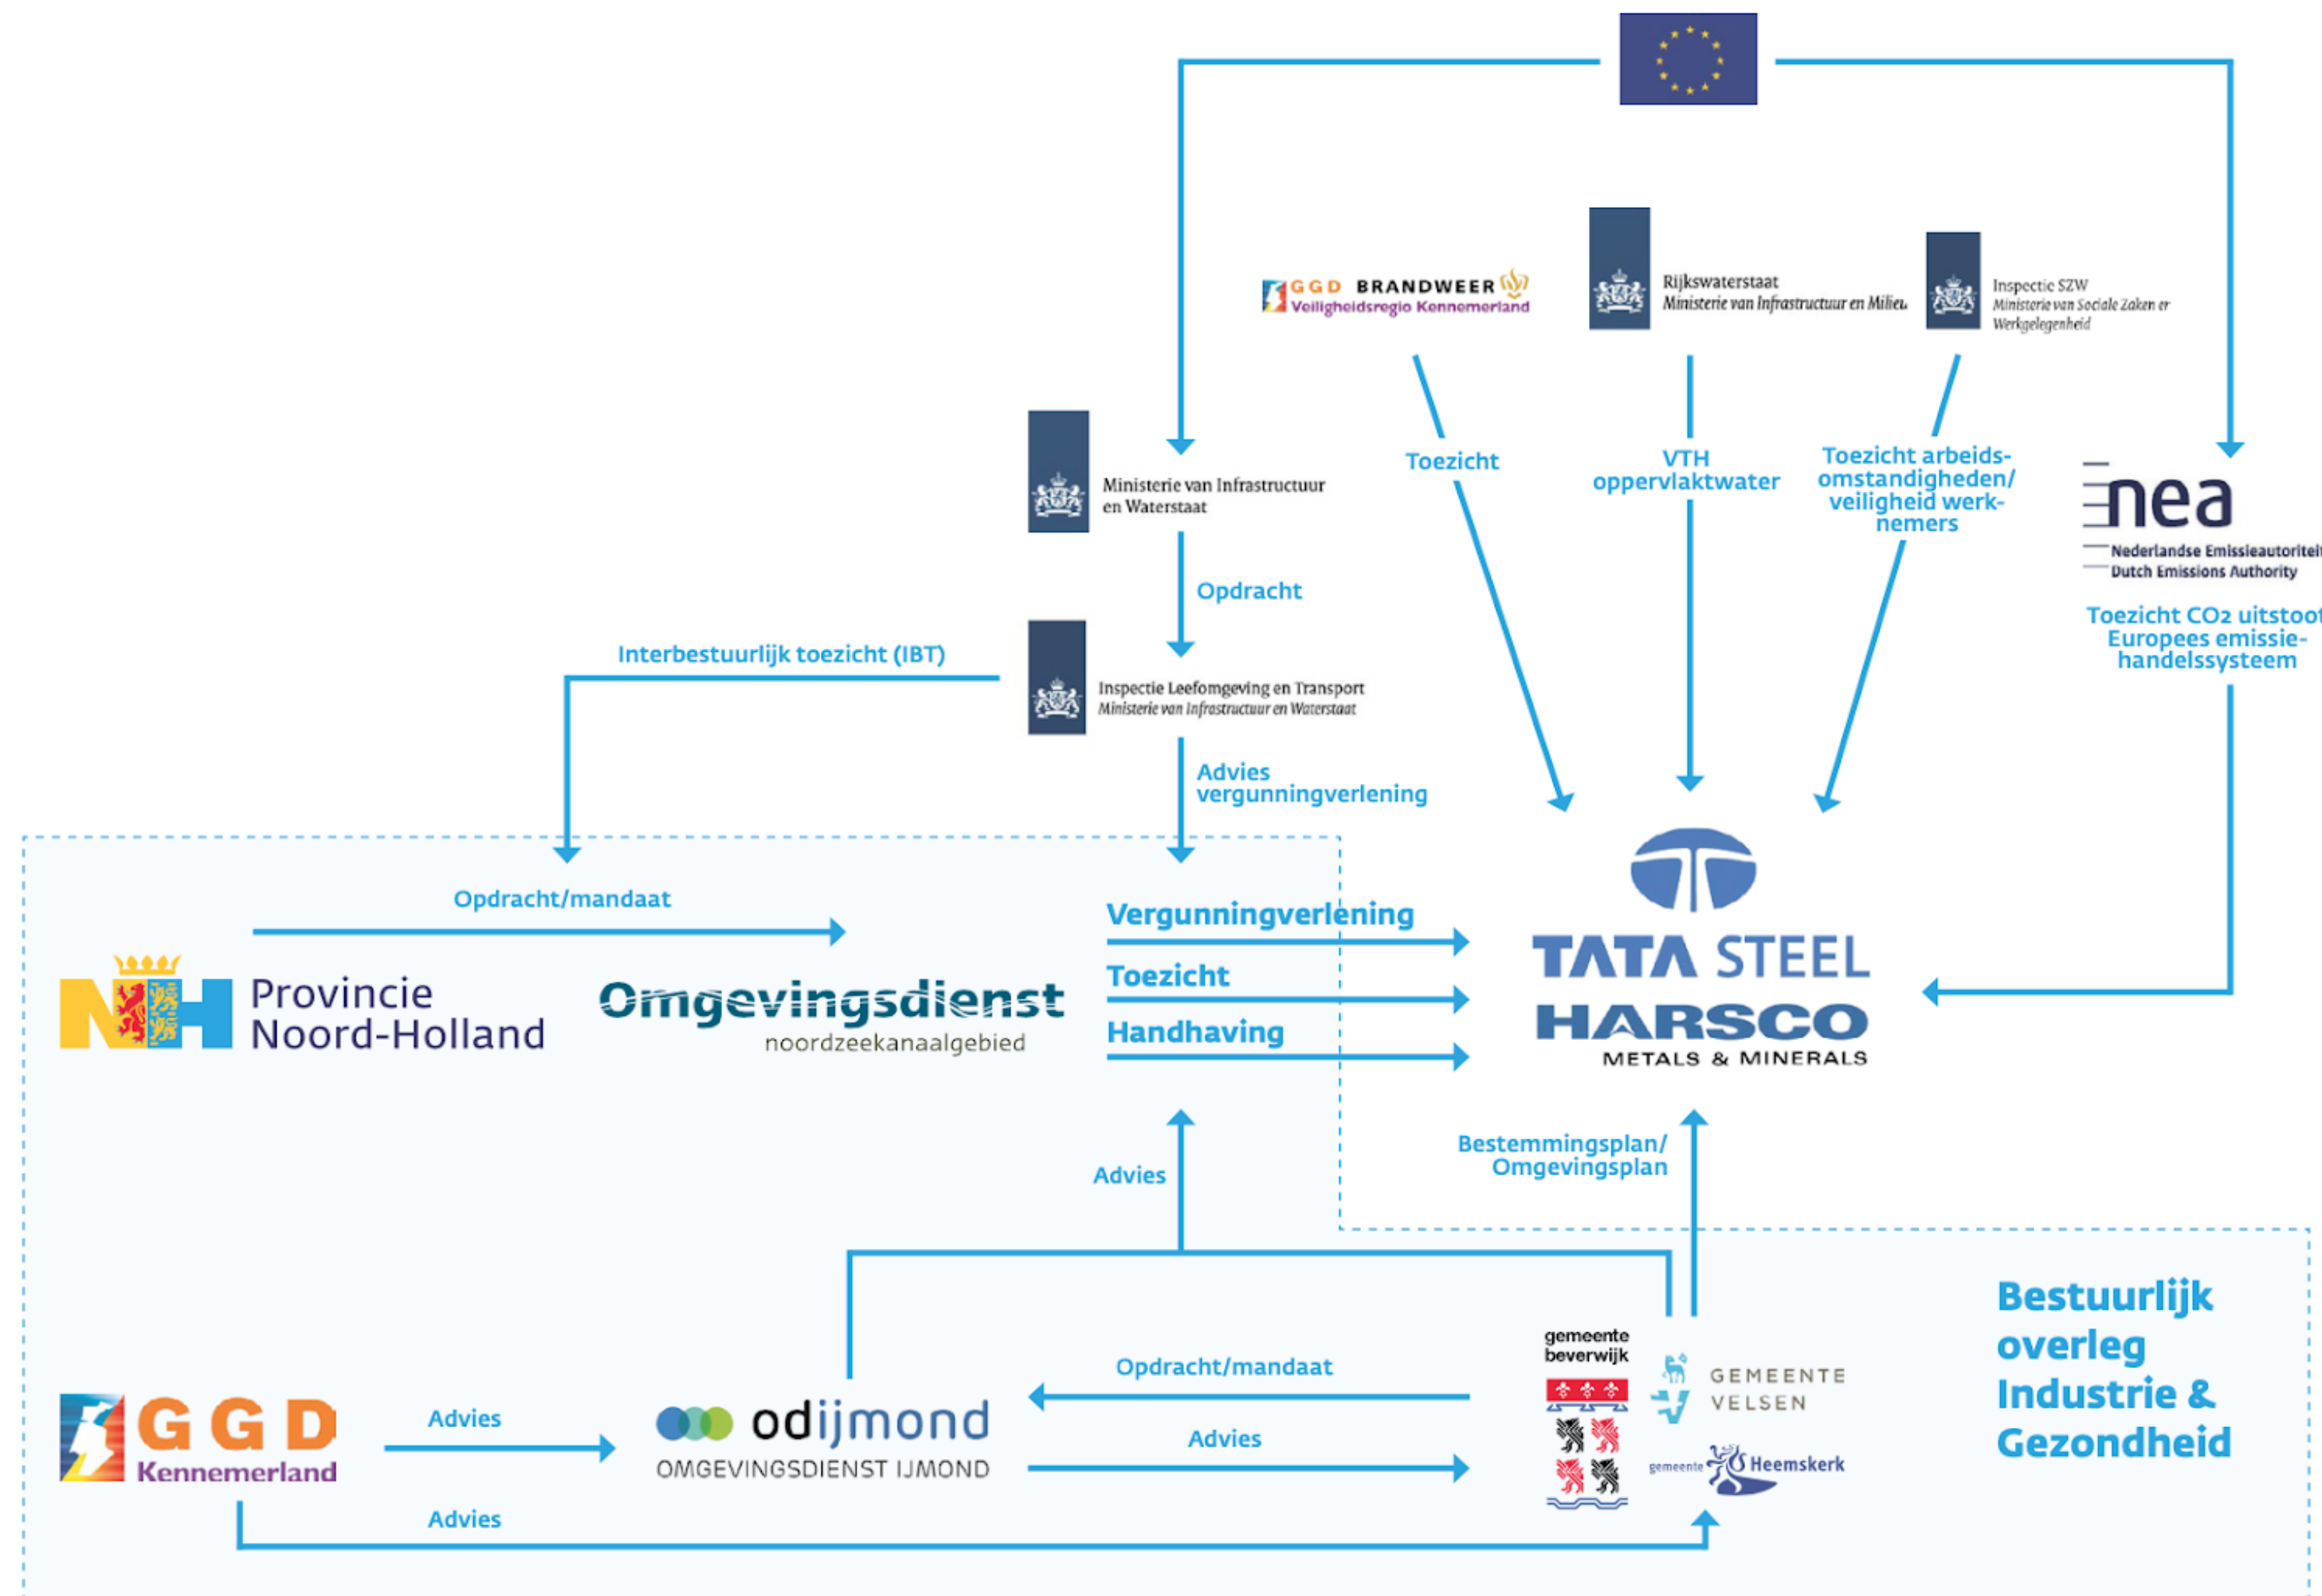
GGD BRANDWEER
Veiligheidsregio Kennemerland

Rijkswaterstaat
Ministerie van Infrastructuur en Milieu

Inspectie SZW
Ministerie van Sociale Zaken en Werkgelegenheid

Ministerie van Infrastructuur en Waterstaat

Toezicht

VTH oppervlaktewater

Toezicht arbeidsomstandigheden/ veiligheid werknemers

nea
Nederlandse Emissieautoriteit
Dutch Emissions Authority

Toezicht $CO_2$ uitstoot Europees emissiehandelssysteem

Opdracht

Interbestuurlijk toezicht (IBT)

Inspectie Leefomgeving en Transport
Ministerie van Infrastructuur en Waterstaat

Advies vergunningverlening

Opdracht/mandaat

Vergunningverlening

Toezicht

Handhaving

TATA STEEL
HARSCO
METALS & MINERALS

Provincie Noord-Holland

Omgevingsdienst
noordzeekanaalgebied

Advies

Bestemmingsplan/ Omgevingsplan

Bestuurlijk overleg Industrie & Gezondheid

gemeente beverwijk

GEMEENTE VELSEN

gemeente Heemskerk

Opdracht/mandaat

GGD Kennemerland

Advies

odijmond
OMGEVINGSDIENST IJMOND

Advies

Advies